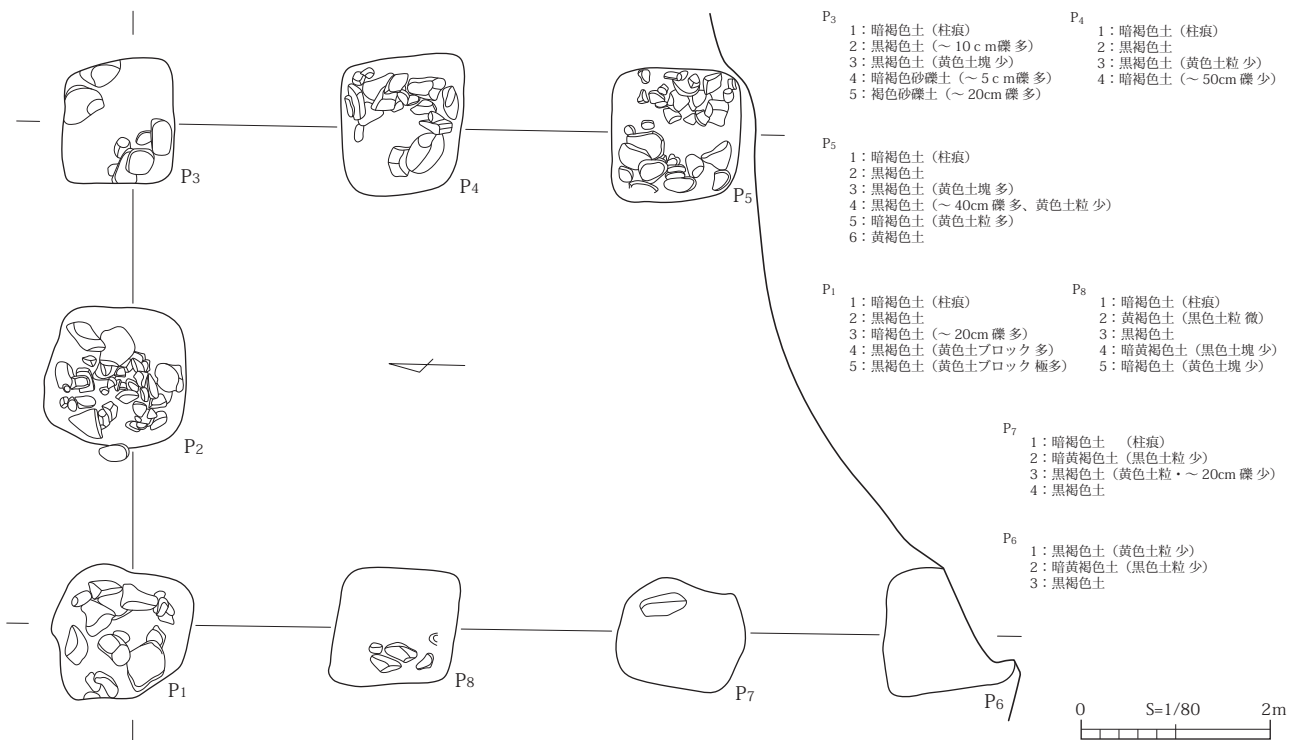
$P_3$
1：暗褐色土（柱痕）
2：黒褐色土（～ 10ｃｍ礫 多）
3：黒褐色土（黄色土塊 少）
4：暗褐色砂礫土（～ 5ｃｍ礫 多）
5：褐色砂礫土（～ 20cm 礫 多）

$P_4$
1：暗褐色土（柱痕）
2：黒褐色土
3：黒褐色土（黄色土粒 少）
4：暗褐色土（～ 50cm 礫 少）

$P_5$
1：暗褐色土（柱痕）
2：黒褐色土
3：黒褐色土（黄色土塊 多）
4：黒褐色土（～ 40cm 礫 多、黄色土粒 少）
5：暗褐色土（黄色土粒 多）
6：黄褐色土

$P_1$
1：暗褐色土（柱痕）
2：黒褐色土
3：暗褐色土（～ 20cm 礫 多）
4：黒褐色土（黄色土ブロック 多）
5：黒褐色土（黄色土ブロック 極多）

$P_8$
1：暗褐色土（柱痕）
2：黄褐色土（黒色土粒 微）
3：黒褐色土
4：暗黄褐色土（黒色土塊 少）
5：暗褐色土（黄色土塊 少）

$P_7$
1：暗褐色土 （柱痕）
2：暗黄褐色土（黒色土粒 少）
3：黒褐色土（黄色土粒・～ 20cm 礫 少）
4：黒褐色土

$P_6$
1：黒褐色土（黄色土粒 少）
2：暗黄褐色土（黒色土粒 少）
3：黒褐色土

$P_3$
$P_4$
$P_5$
$P_2$
$P_1$
$P_8$
$P_7$
$P_6$

0 S=1/80 2m